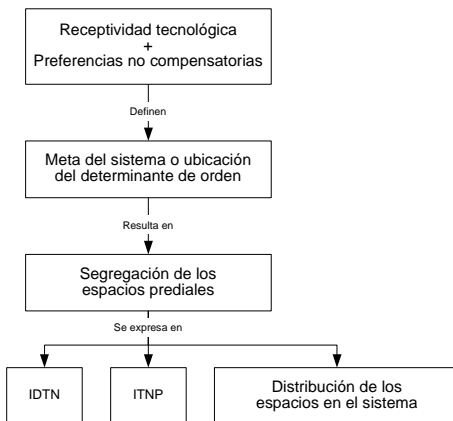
Receptividad tecnológica
+
Preferencias no compensatorias

Definen

Meta del sistema o ubicación del determinante de orden

Resulta en

Segregación de los espacios prediales

Se expresa en

IDTN

ITNP

Distribución de los espacios en el sistema